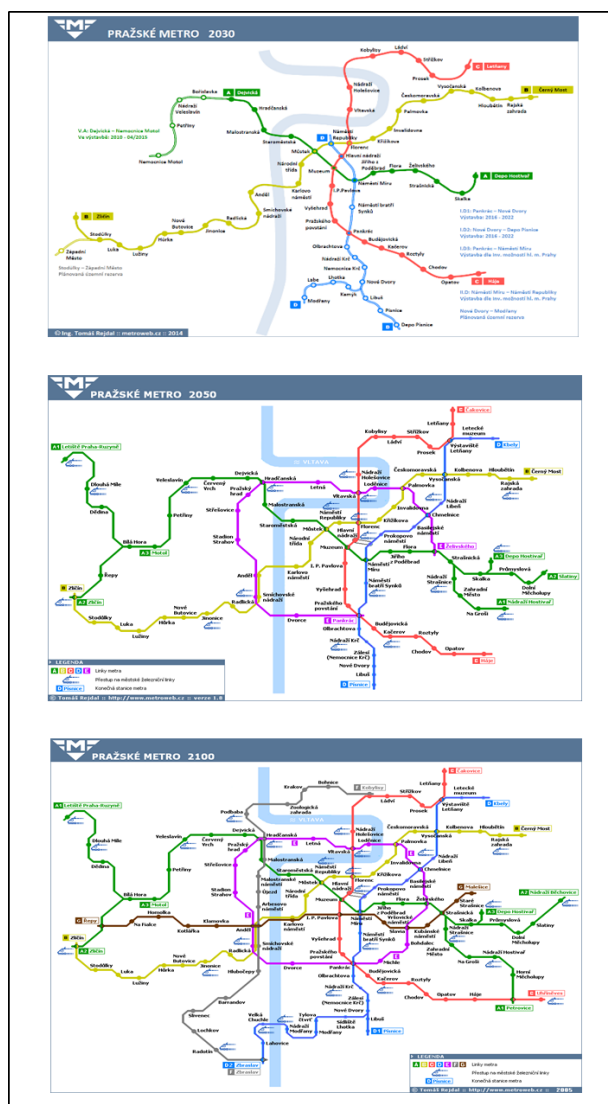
PRAŽSKÉ METRO 2030

Kobylisy
Ládví
Střížkov
Letňany
Nádraží Holešovice
Prosek
Vysočanská
Kolbenova
Černý Most
Bořislavka
Dejvická
Hradčanská
Českomoravská
Hloubětín
Rajská zahrada
Nádraží Veleslavín
Vltavská
Palmovka
Petřiny
Malostranská
Staroměstská
Náměstí Republiky
Invalidovna
V.A: Dejvická – Nemocnice Motol
Ve výstavbě: 2010 – 04/2015
Můstek
Křižíkova
Nemocnice Motol
Národní třída
Hlavní nádraží
Florenc
Jiřího z Poděbrad
Flora
Želivského
Depo Hostivař
Muzeum
Strašnická
Skalka
Anděl
Karlovo náměstí
I.P.Pavlova
Náměstí Míru
Smíchovské nádraží
Vyšehrad
Náměstí bratří Synků
Zličín
Nové Butovice
Radlická
Pražského povstání
Pankrác
Budějovická
Stodůlky
Luka
Hůrka
Jinonice
Olbrachtova
Kačerov
Roztyly
Chodov
Nádraží Krč
Opatov
Háje
Západní Město
Lužiny
Nemocnice Krč
Nové Dvory
Libuš
Stodůlky – Západní Město
Plánovaná územní rezerva
Lihovar
Kamýk
Modřany
Písnice
Depo Písnice
I.D1: Pankrác – Nové Dvory
Výstavba: 2016 – 2022
I.D2: Nové Dvory – Depo Písnice
Výstavba: 2016 – 2022
I.D3: Pankrác – Náměstí Míru
Výstavba dle fin. možností hl. m. Prahy
II.D: Náměstí Míru – Náměstí Republiky
Výstavba dle fin. možností hl. m. Prahy
Nové Dvory – Modřany
Plánovaná územní rezerva
© Ing. Tomáš Rejdal :: metroweb.cz :: 2014

PRAŽSKÉ METRO 2050

Čakovice
Letňany
Letecké muzeum
Kobylisy
Střížkov
Výstaviště Letňany
Kbely
A1 Letiště Praha-Ruzyně
Ládví
Prosek
Vltava
Nádraží Holešovice
Českomoravská
Kolbenova
Hloubětín
Černý Most
Veleslavín
Dejvická
Vysočanská
Rajská zahrada
Dlouhá Míle
Červený Vrch
Pražský hrad
Hradčanská
Letná
Vltavská
Palmovka
Nádraží Libeň
Dědina
Petřiny
Střešovice
Malostranská
Invalidovna
Nádraží Holešovice
Staroměstská
Náměstí Republiky
Křižíkova
Českomoravská
Chmelnice
Bílá Hora
Stadion Strahov
Můstek
Hlavní nádraží
Florenc
Prokopovo náměstí
Basilejské náměstí
A3 Motol
Národní třída
Muzeum
Jiřího z Poděbrad
Flora
Želivského
Řepy
Anděl
Karlovo náměstí
I. P. Pavlova
Náměstí Míru
Strašnická
A3 Depo Hostivař
Zličín
Radlická
Smíchovské nádraží
Vyšehrad
Náměstí bratří Synků
Nádraží Strašnice
Skalka
Průmyslová
A2 Slatiny
Zličín
Nové Butovice
Jinonice
Pražského povstání
Zahradní Město
Dolní Měcholupy
Stodůlky
Luka
Hůrka
Dvorce
Pankrác
Budějovická
Na Groši
A1 Nádraží Hostivař
Lužiny
Olbrachtova
Kačerov
Roztyly
Nádraží Krč
Opatov
Zálesí (Nemocnice Krč)
Chodov
Háje
Nové Dvory
Libuš
Písnice
LEGENDA
Linky metra
Přestup na městské železniční linky
Konečná stanice metra
© Tomáš Rejdal :: http://www.metroweb.cz :: verze 1.0

PRAŽSKÉ METRO 2100

Bohnice
Kobylisy
Čakovice
Letňany
Letecké muzeum
Troja
Ládví
Střížkov
Výstaviště Letňany
Kbely
A1 Letiště Praha-Ruzyně
Podbaba
Zoologická zahrada
Prosek
Vltava
Nádraží Holešovice
Českomoravská
Kolbenova
Hloubětín
Černý Most
Dlouhá Míle
Veleslavín
Červený Vrch
Dejvická
Hradčanská
Vysočanská
Rajská zahrada
Pražský hrad
Letná
Vltavská
Palmovka
Nádraží Libeň
Dědina
Petřiny
Střešovice
Malostranská
Invalidovna
Chmelnice
Staroměstská
Náměstí Republiky
Křižíkova
Bílá Hora
Stadion Strahov
Můstek
Hlavní nádraží
Prokopovo náměstí
Malešice
Národní třída
Florenc
Basilejské náměstí
A2 Nádraží Běchovice
A3 Motol
Arbesovo náměstí
Muzeum
Jiřího z Poděbrad
Flora
Želivského
Staré Strašnice
Řepy
Homolka
Klamovka
Karlovo náměstí
I. P. Pavlova
Náměstí Míru
Strašnická
A3 Depo Hostivař
Na Fialce
Kotlářka
Anděl
Skalka
Průmyslová
Slatiny
Zličín
Smíchovské nádraží
Vyšehrad
Náměstí bratří Synků
Bohdalec
Zahradní Město
Dolní Měcholupy
Zličín
Radlická
Michle
Na Groši
Stodůlky
Luka
Hůrka
Nové Butovice
Jinonice
Pražského povstání
Nádraží Hostivař
Lužiny
Hlubočepy
Dvorce
Pankrác
Budějovická
Horní Měcholupy
Olbrachtova
Kačerov
Roztyly
Barrandov
Nádraží Krč
Chodov
Opatov
Háje
Uhříněves
Zálesí (Nemocnice Krč)
A1 Petrovice
Slivenec
Velká Chuchle
Nádraží Modřany
Sídliště Lhotka
Nové Dvory
Libuš
Písnice
Tylova čtvrť
Lochkov
Modřany
Lahovice
Radotín
Zbraslav
Zbraslav
LEGENDA
Linky metra
Přestup na městské železniční linky
Konečná stanice metra
© Tomáš Rejdal :: http://www.metroweb.cz :: 2005